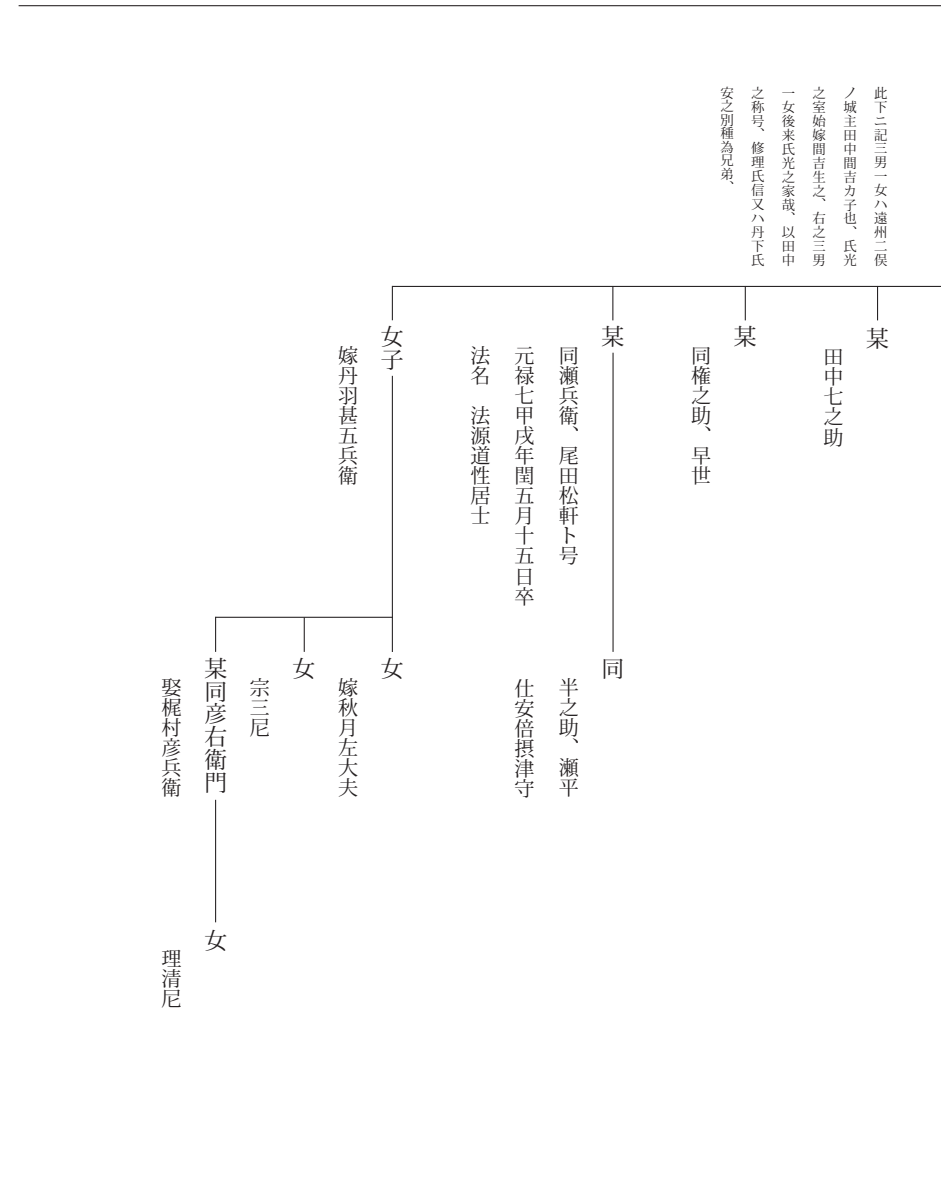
此下ニ記三男一女ハ遠州二俣ノ城主田中間吉カ子也、氏光之室始嫁間吉生之、右之三男一女後来氏光之家哉、以田中之称号、修理氏信又ハ丹下氏安之別種為兄弟、

某
田中七之助

某
同権之助、早世

某
同瀬兵衛、尾田松軒卜号
元禄七甲戌年閏五月十五日卒
法名　法源道性居士

同
半之助、瀬平
仕安倍摂津守

女子
嫁丹羽甚五兵衛

女
嫁秋月左大夫

女
宗三尼

某同彦右衛門
娶梶村彦兵衛

女
理清尼